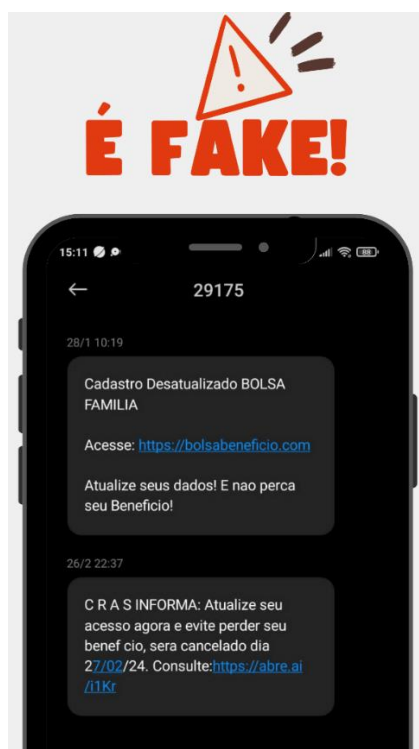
É FAKE!

15:11

29175

28/1 10:19

Cadastro Desatualizado BOLSA FAMILIA

Acesse: https://bolsabeneficio.com

Atualize seus dados! E nao perca seu Beneficio!

26/2 22:37

C R A S INFORMA: Atualize seu acesso agora e evite perder seu benef cio, sera cancelado dia 27/02/24. Consulte:https://abre.ai/i1Kr